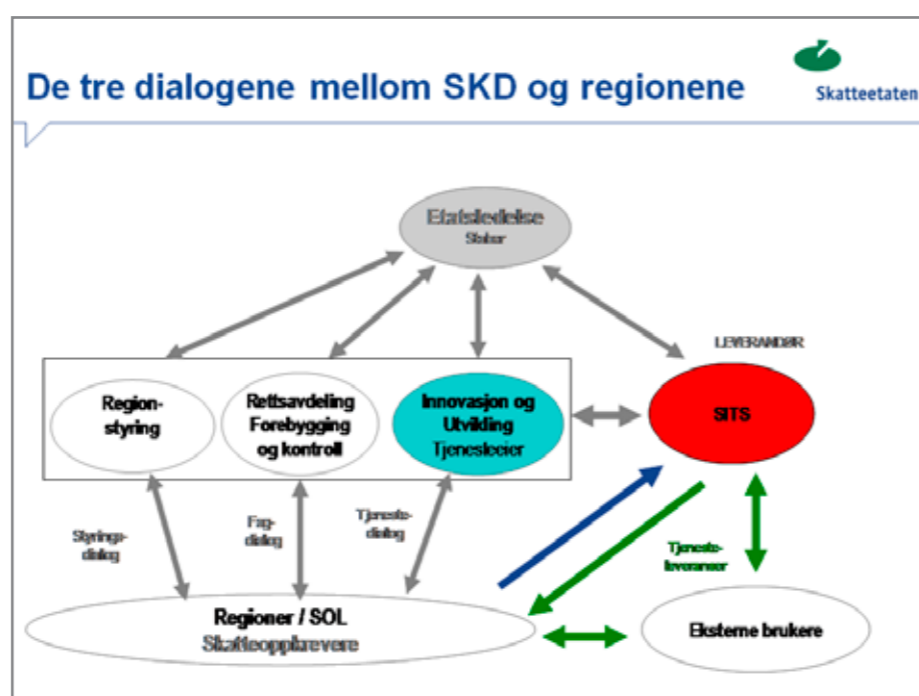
De tre dialogene mellom SKD og regionene

Skatteetaten

Etatsledelse
Staber

LEVERANDØR

Region-styring

Rettsavdeling Forebygging og kontroll

Innovasjon og Utvikling
Tjenesteeier

SITS

Styrings-dialog

Fag-dialog

Tjeneste-dialog

Tjeneste-leveranser

Regioner / SOL
Skatteoppkrevere

Eksterne brukere